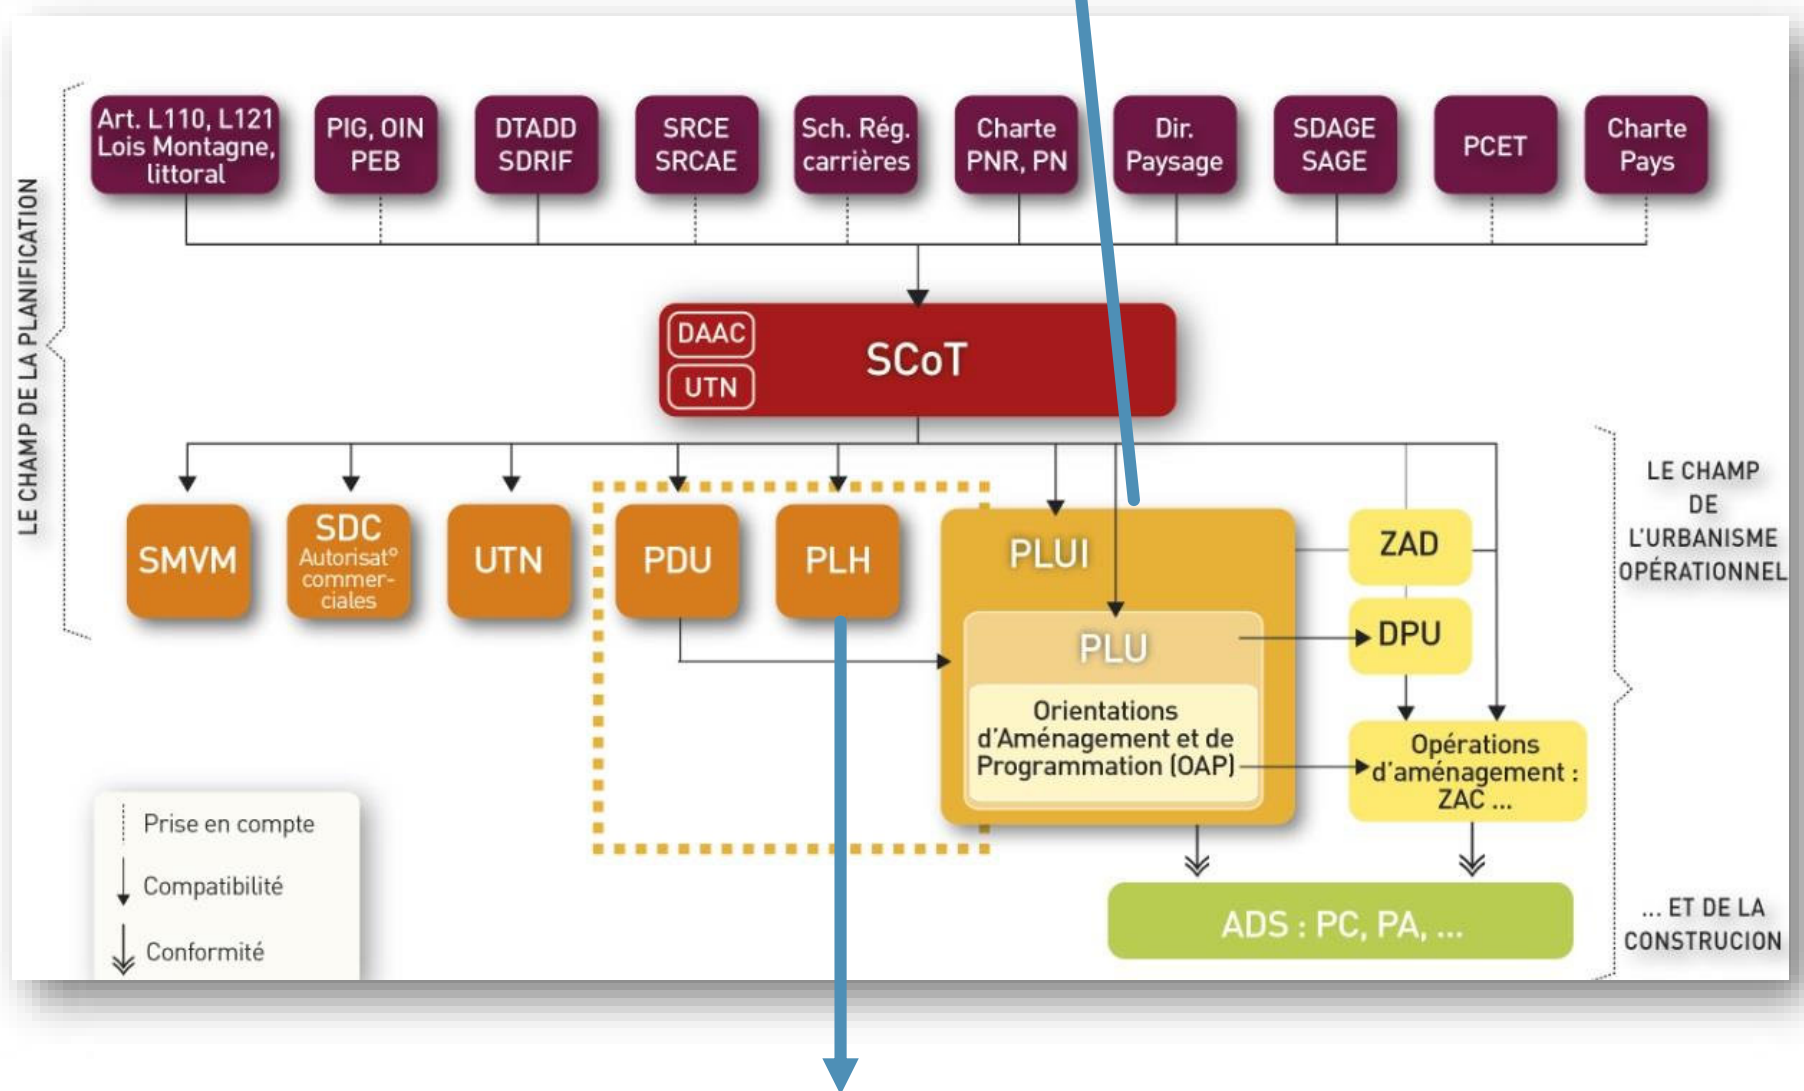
LE CHAMP DE LA PLANIFICATION

Art. L110, L121 Lois Montagne, littoral

PIG, OIN PEB

DTADD SDRIF

SRCE SRCAE

Sch. Rég. carrières

Charte PNR, PN

Dir. Paysage

SDAGE SAGE

PCET

Charte Pays

DAAC

UTN

SCoT

SMVM

SDC Autorisat° commerciales

UTN

PDU

PLH

PLUI

PLU

Orientations d'Aménagement et de Programmation (OAP)

ZAD

DPU

Opérations d'aménagement : ZAC ...

ADS : PC, PA, ...

LE CHAMP DE L'URBANISME OPÉRATIONNEL

... ET DE LA CONSTRUCION

Prise en compte

Compatibilité

Conformité